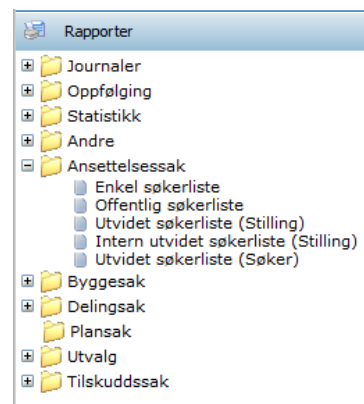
Rapporter

Journaler
Oppfølging
Statistikk
Andre
Ansettelsessak
Enkel søkerliste
Offentlig søkerliste
Utvidet søkerliste (Stilling)
Intern utvidet søkerliste (Stilling)
Utvidet søkerliste (Søker)
Byggesak
Delingsak
Plansak
Utvalg
Tilskuddssak